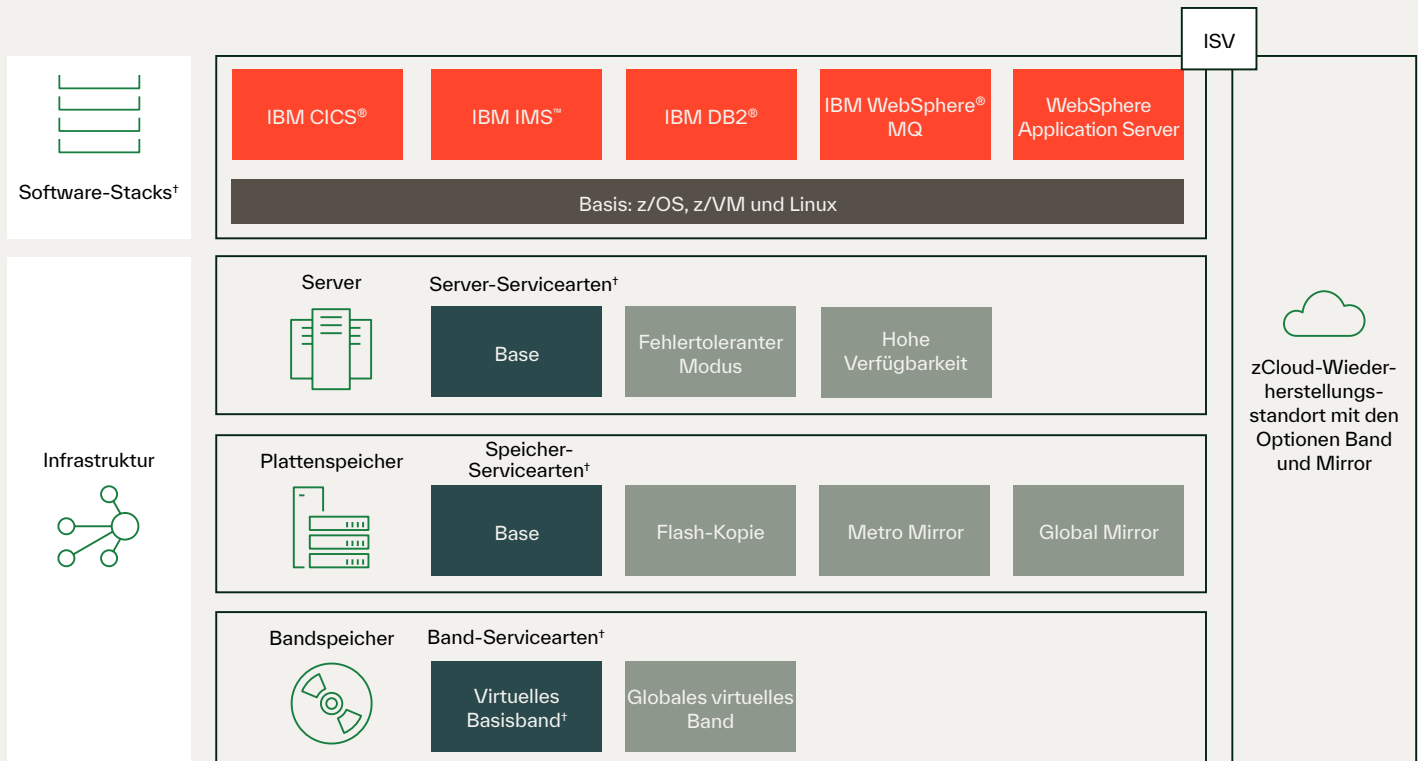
ISV

Software-Stacks†

IBM CICS®

IBM IMS™

IBM DB2®

IBM WebSphere® MQ

WebSphere Application Server

Basis: z/OS, z/VM und Linux

Infrastruktur

Server

Server-Servicearten†

Base

Fehlertoleranter Modus

Hohe Verfügbarkeit

Plattenspeicher

Speicher-Servicearten†

Base

Flash-Kopie

Metro Mirror

Global Mirror

Bandspeicher

Band-Servicearten†

Virtuelles Basisband†

Globales virtuelles Band

zCloud-Wiederherstellungsstandort mit den Optionen Band und Mirror